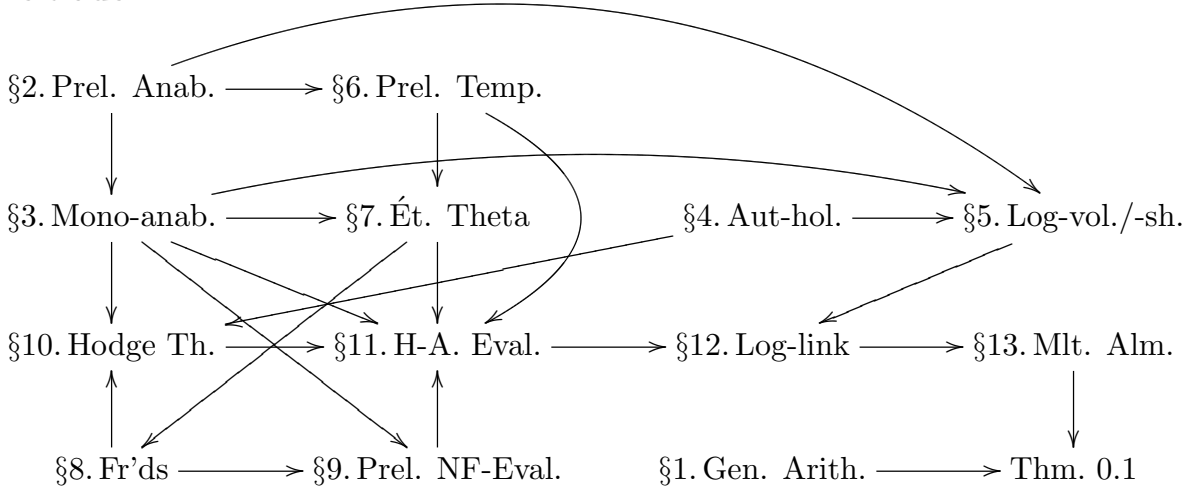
§2. Prel. Anab.
§6. Prel. Temp.
§3. Mono-anab.
§7. Ét. Theta
§4. Aut-hol.
§5. Log-vol./-sh.
§10. Hodge Th.
§11. H-A. Eval.
§12. Log-link
§13. Mlt. Alm.
§8. Fr'ds
§9. Prel. NF-Eval.
§1. Gen. Arith.
Thm. 0.1